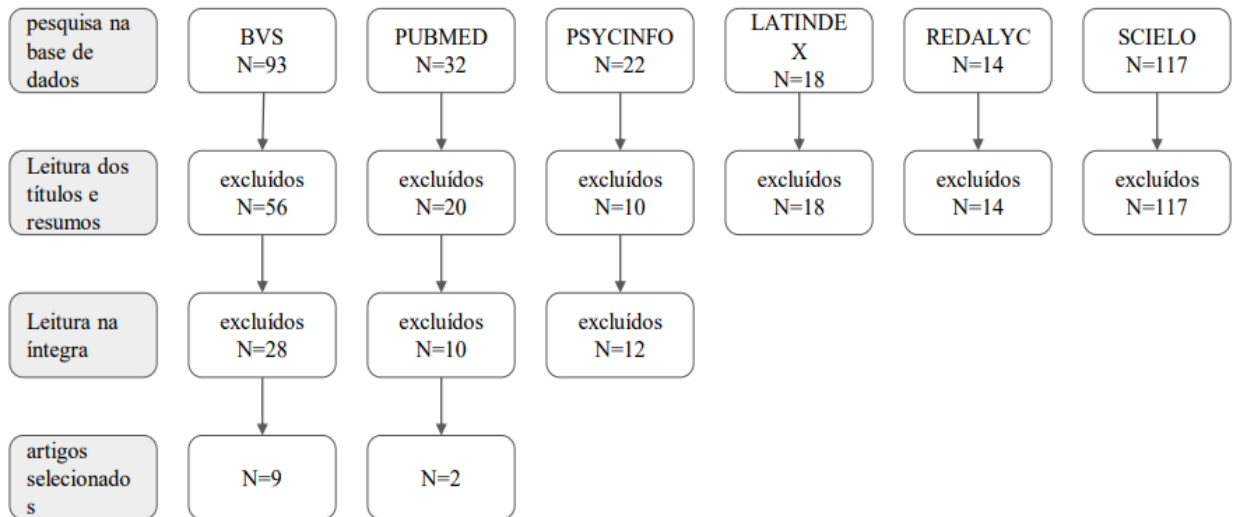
pesquisa na base de dados

BVS N=93

PUBMED N=32

PSYCINFO N=22

LATINDEX N=18

REDALYC N=14

SCIELO N=117

Leitura dos títulos e resumos

excluídos N=56

excluídos N=20

excluídos N=10

excluídos N=18

excluídos N=14

excluídos N=117

Leitura na íntegra

excluídos N=28

excluídos N=10

excluídos N=12

artigos selecionados

N=9

N=2